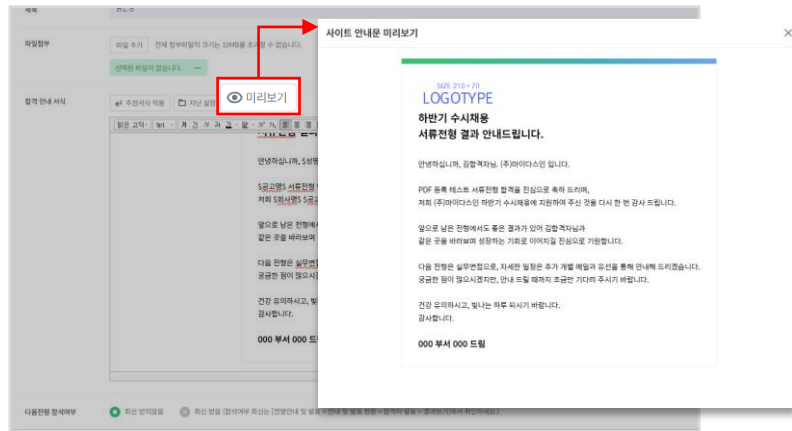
제목

파일첨부

파일 추가 전체 첨부파일의 크기는 10MB를 초과할 수 없습니다.

선택된 파일이 없습니다.

합격 안내 서식

추천서식 적용 지난 설정

미리보기

안녕하십니까, $성명

$공고명$ 서류전형
저희 $회사명$ $공고

앞으로 남은 전형에서
같은 곳을 바라보며

다음 전형은 실무면접
궁금한 점이 많으시

건강 유의하시고, 빛
감사합니다.

000 부서 000 드

다음전형 참석여부

회신 받지않음 회신 받음

사이트 안내문 미리보기

SIZE 210 × 70
LOGOTYPE

하반기 수시채용
서류전형 결과 안내드립니다.

안녕하십니까, 김합격자님. (주)마이다스인 입니다.

PDF 등록 테스트 서류전형 합격을 진심으로 축하 드리며,
저희 (주)마이다스인 하반기 수시채용에 지원하여 주신 것을 다시 한 번 감사 드립니다.

앞으로 남은 전형에서도 좋은 결과가 있어 김합격자님과
같은 곳을 바라보며 성장하는 기회로 이어지길 진심으로 기원합니다.

다음 전형은 실무면접으로, 자세한 일정은 추가 개별 메일과 유선을 통해 안내해 드리겠습니다.
궁금한 점이 많으시겠지만, 안내 드릴 때까지 조금만 기다려 주시기 바랍니다.

건강 유의하시고, 빛나는 하루 되시기 바랍니다.
감사합니다.

000 부서 000 드림